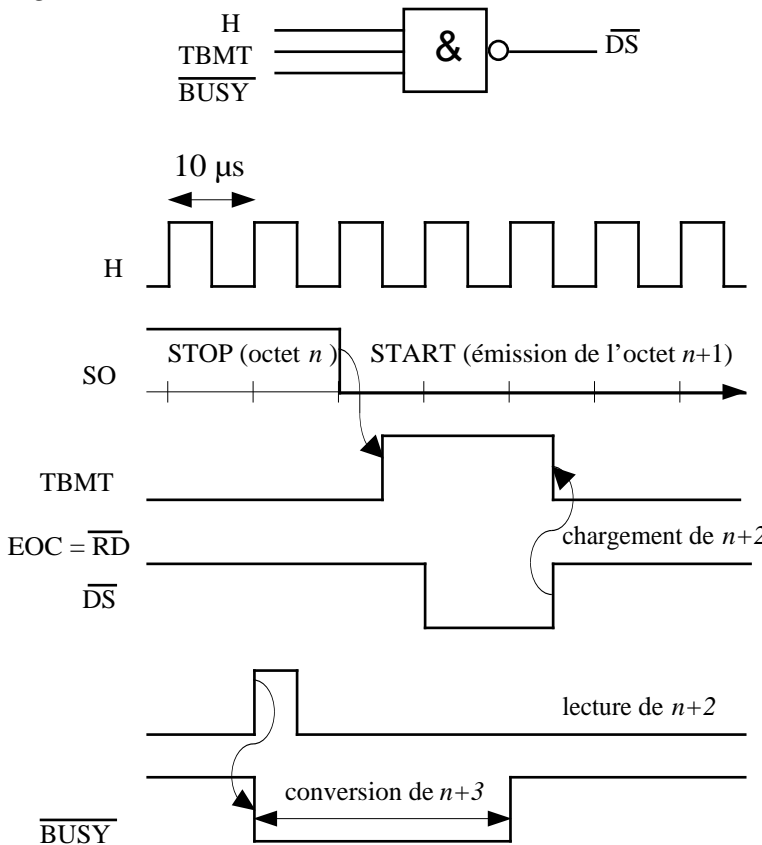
H
TBMT
$\overline{BUSY}$
&
$\overline{DS}$

10 μs

H

SO
STOP (octet $n$)
START (émission de l'octet $n$+1)

TBMT

EOC = $\overline{RD}$
chargement de $n+2$
$\overline{DS}$

lecture de $n+2$

conversion de $n+3$
$\overline{BUSY}$